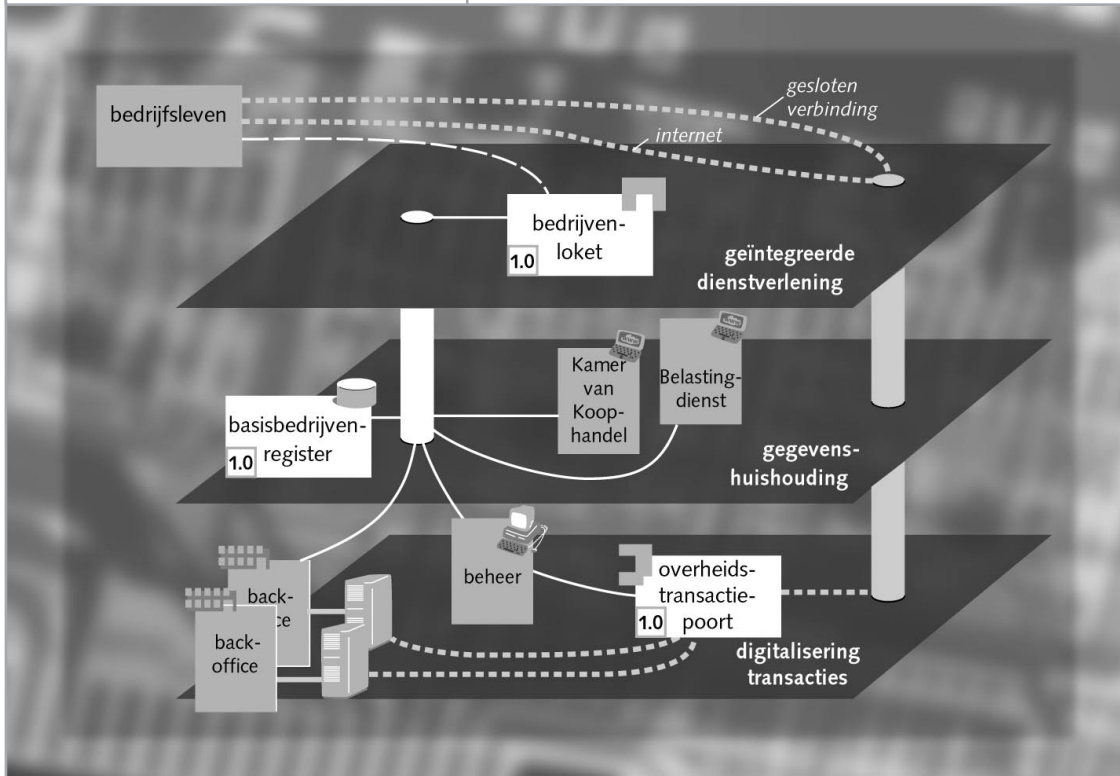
bedrijfsleven

gesloten verbinding

internet

bedrijven-loket

1.0

geïntegreerde dienstverlening

Kamer van Koop-handel

Belasting-dienst

basisbedrijven-register

1.0

gegevens-huishouding

beheer

overheids-transactie-poort

1.0

back-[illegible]ce

back-office

digitalisering transacties